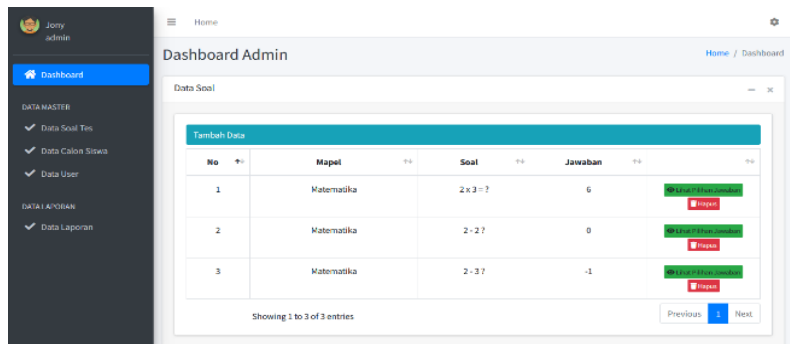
Jony
admin

Dashboard

DATA MASTER

Data Soal Tes

Data Calon Siswa

Data User

DATA LAPORAN

Data Laporan

Home

Dashboard Admin

Home / Dashboard

Data Soal

Tambah Data

| No | Mapel | Soal | Jawaban | |
|---|---|---|---|---|
| 1 | Matematika | 2 x 3 = ? | 6 | Lihat Pilihan Jawaban Hapus |
| 2 | Matematika | 2 - 2 ? | 0 | Lihat Pilihan Jawaban Hapus |
| 3 | Matematika | 2 - 3 ? | -1 | Lihat Pilihan Jawaban Hapus |

Showing 1 to 3 of 3 entries

Previous 1 Next